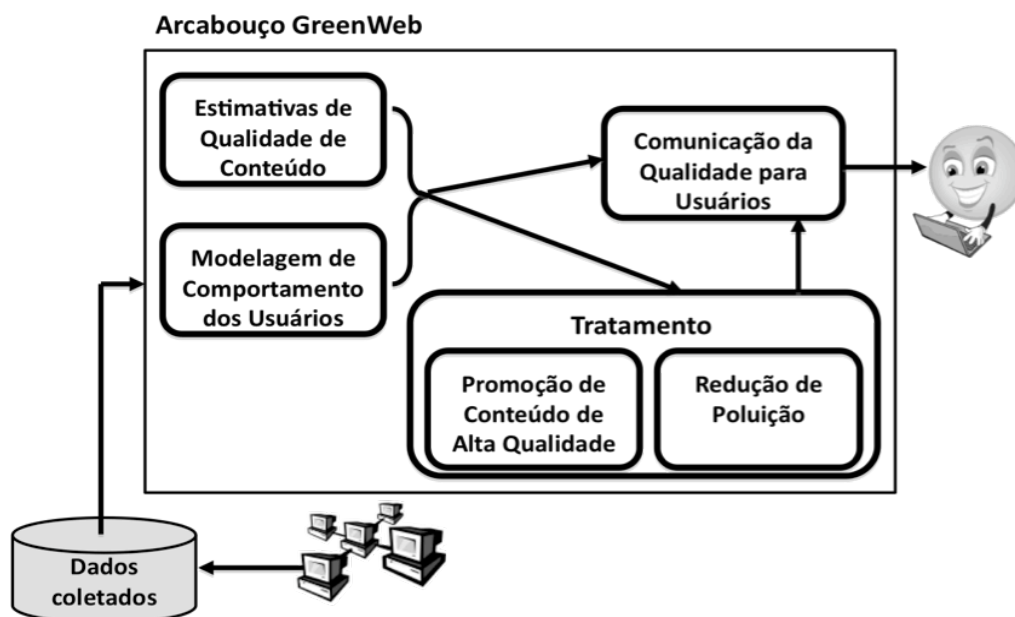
Arcabouço GreenWeb

Estimativas de Qualidade de Conteúdo

Modelagem de Comportamento dos Usuários

Comunicação da Qualidade para Usuários

Tratamento

Promoção de Conteúdo de Alta Qualidade

Redução de Poluição

Dados coletados